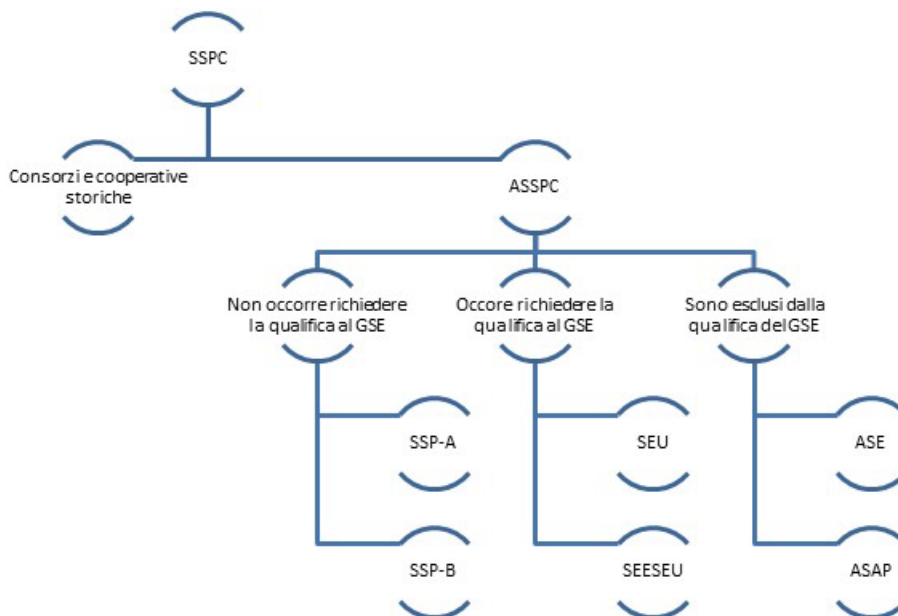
SSPC

Consorzi e cooperative storiche

ASSPC

Non occorre richiedere la qualifica al GSE

Occore richiedere la qualifica al GSE

Sono esclusi dalla qualifica del GSE

SSP-A

SSP-B

SEU

SEESEU

ASE

ASAP